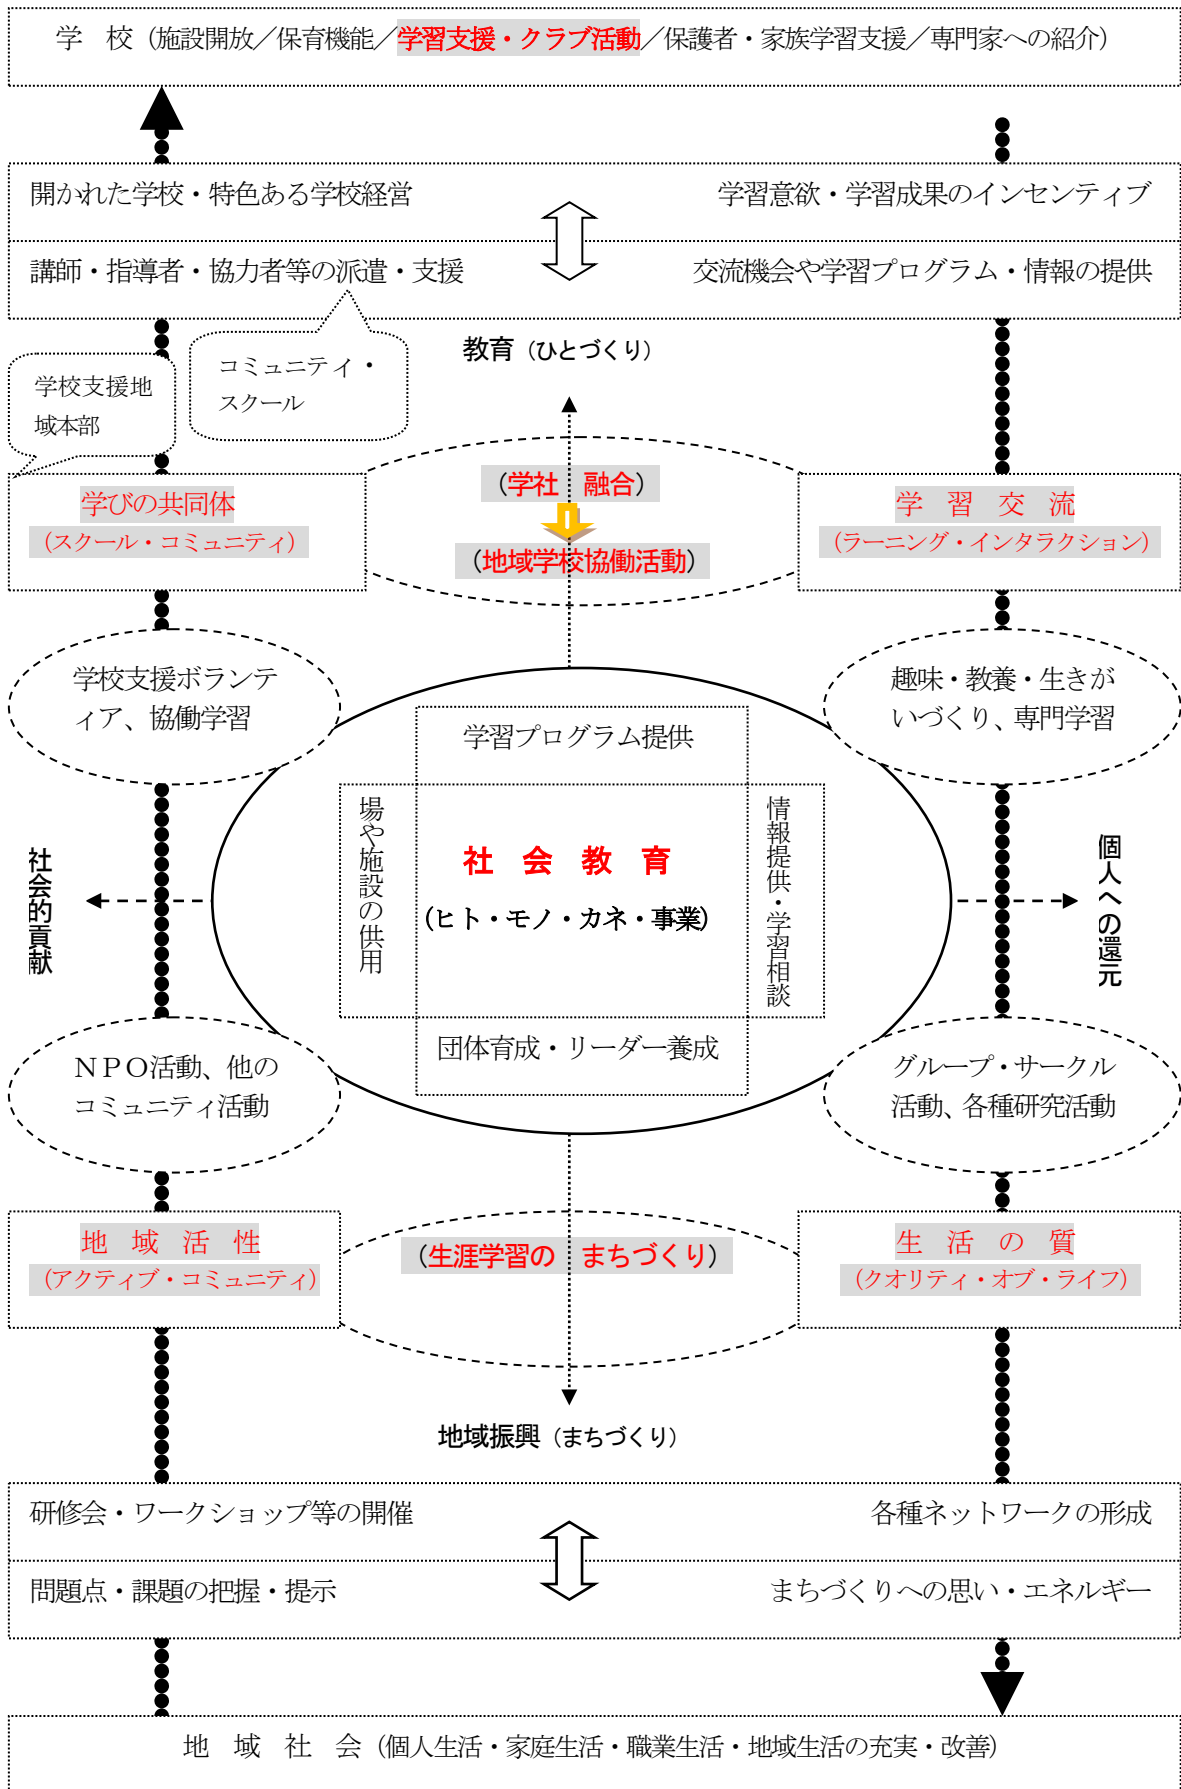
学　校（施設開放／保育機能／学習支援・クラブ活動／保護者・家族学習支援／専門家への紹介）

開かれた学校・特色ある学校経営

学習意欲・学習成果のインセンティブ

講師・指導者・協力者等の派遣・支援

交流機会や学習プログラム・情報の提供

学校支援地域本部

コミュニティ・スクール

教育（ひとづくり）

学びの共同体
（スクール・コミュニティ）

（学社　融合）

（地域学校協働活動）

学　習　交　流
（ラーニング・インタラクション）

学校支援ボランティア、協働学習

趣味・教養・生きがいづくり、専門学習

学習プログラム提供

場や施設の供用

社　会　教　育

（ヒト・モノ・カネ・事業）

情報提供・学習相談

社会的貢献

個人への還元

団体育成・リーダー養成

ＮＰＯ活動、他のコミュニティ活動

グループ・サークル活動、各種研究活動

地　域　活　性
（アクティブ・コミュニティ）

（生涯学習の　まちづくり）

生　活　の　質
（クオリティ・オブ・ライフ）

地域振興（まちづくり）

研修会・ワークショップ等の開催

各種ネットワークの形成

問題点・課題の把握・提示

まちづくりへの思い・エネルギー

地　域　社　会（個人生活・家庭生活・職業生活・地域生活の充実・改善）